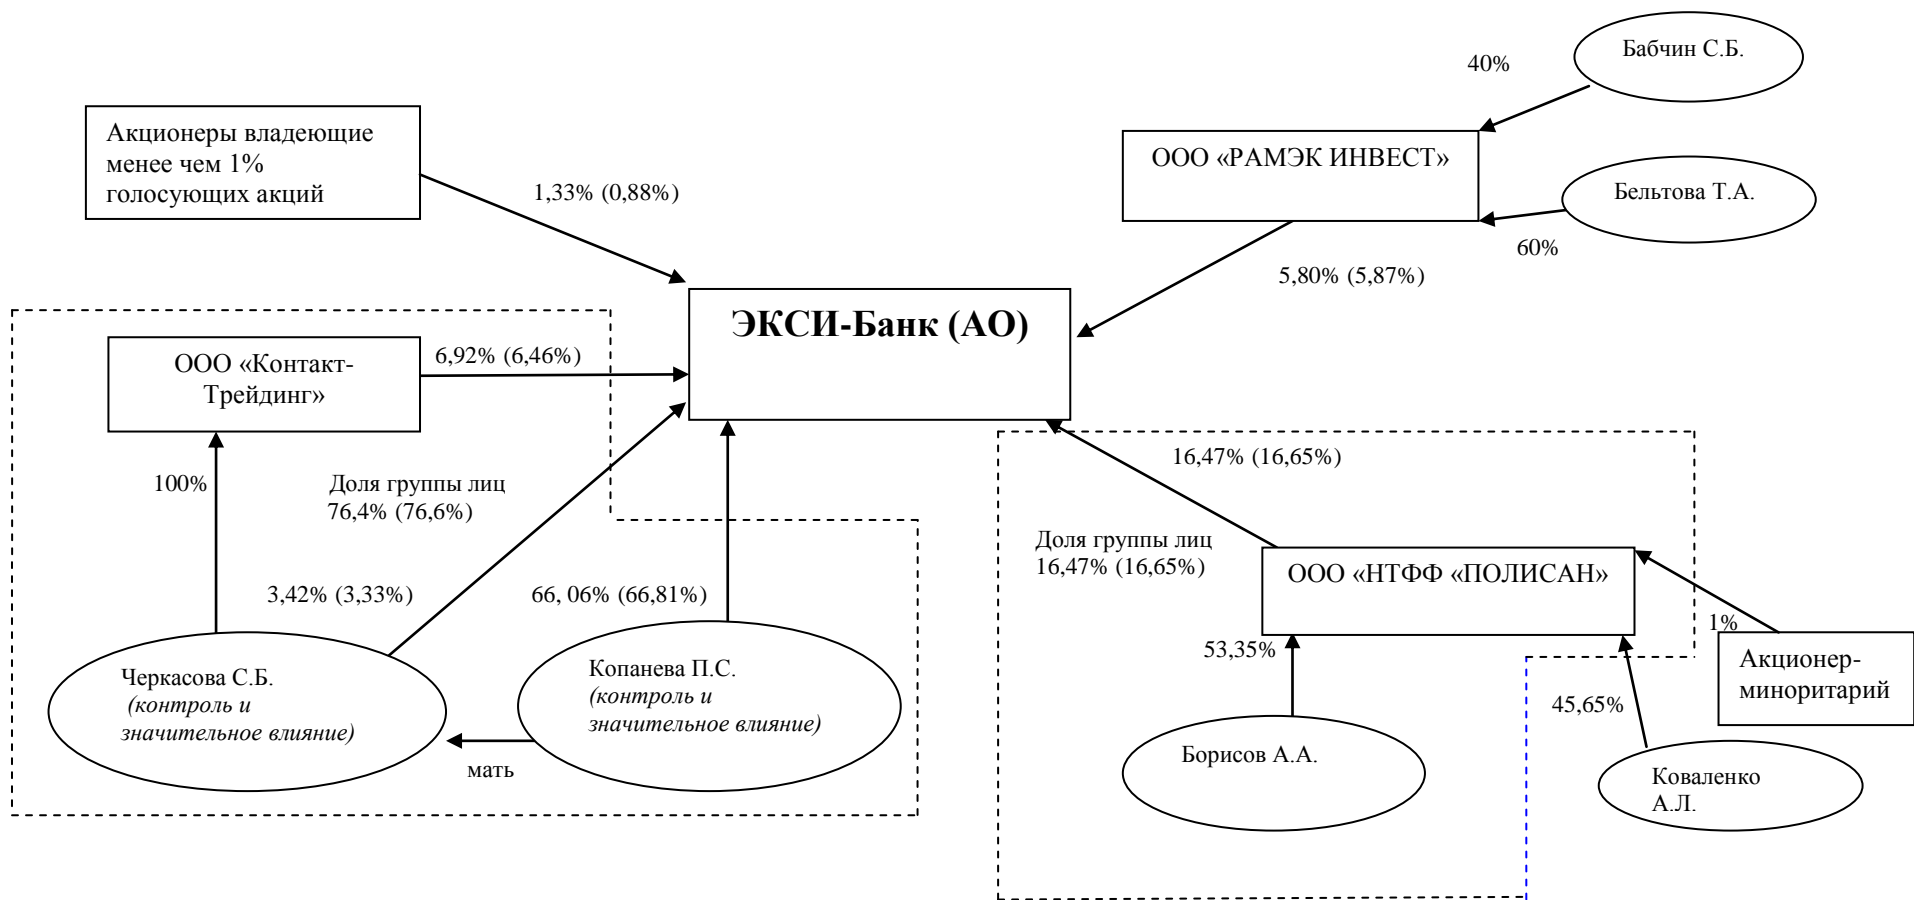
40%

Бабчин С.Б.

Акционеры владеющие менее чем 1% голосующих акций

1,33% (0,88%)

ООО «РАМЭК ИНВЕСТ»

Бельтова Т.А.

60%

5,80% (5,87%)

ЭКСИ-Банк (АО)

ООО «Контакт-Трейдинг»

6,92% (6,46%)

16,47% (16,65%)

100%

Доля группы лиц 76,4% (76,6%)

Доля группы лиц 16,47% (16,65%)

ООО «НТФФ «ПОЛИСАН»

3,42% (3,33%)

66, 06% (66,81%)

1%

53,35%

Акционер-миноритарий

Черкасова С.Б. *(контроль и значительное влияние)*

Копанева П.С. *(контроль и значительное влияние)*

45,65%

мать

Борисов А.А.

Коваленко А.Л.